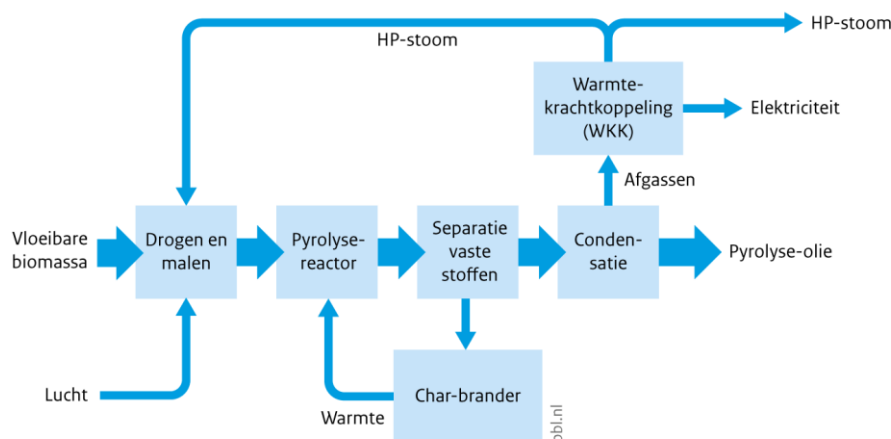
HP-stoom

HP-stoom

Warmtekrachtkoppeling (WKK)

Elektriciteit

Afgassen

Vloeibare biomassa

Drogen en malen

Pyrolysereactor

Separatie vaste stoffen

Condensatie

Pyrolyse-olie

Lucht

Warmte

Char-brander

bl.nl